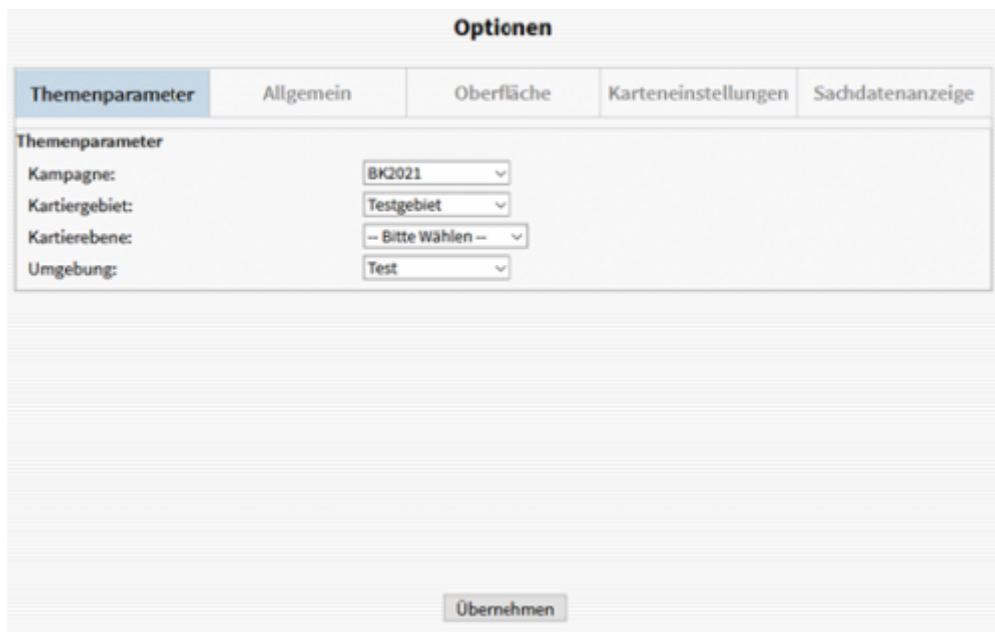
Optionen

Themenparameter | Allgemein | Oberfläche | Karteneinstellungen | Sachdatenanzeige

Themenparameter

Kampagne: BK2021

Kartiergebiet: Testgebiet

Kartierebene: -- Bitte Wählen --

Umgebung: Test

Übernehmen